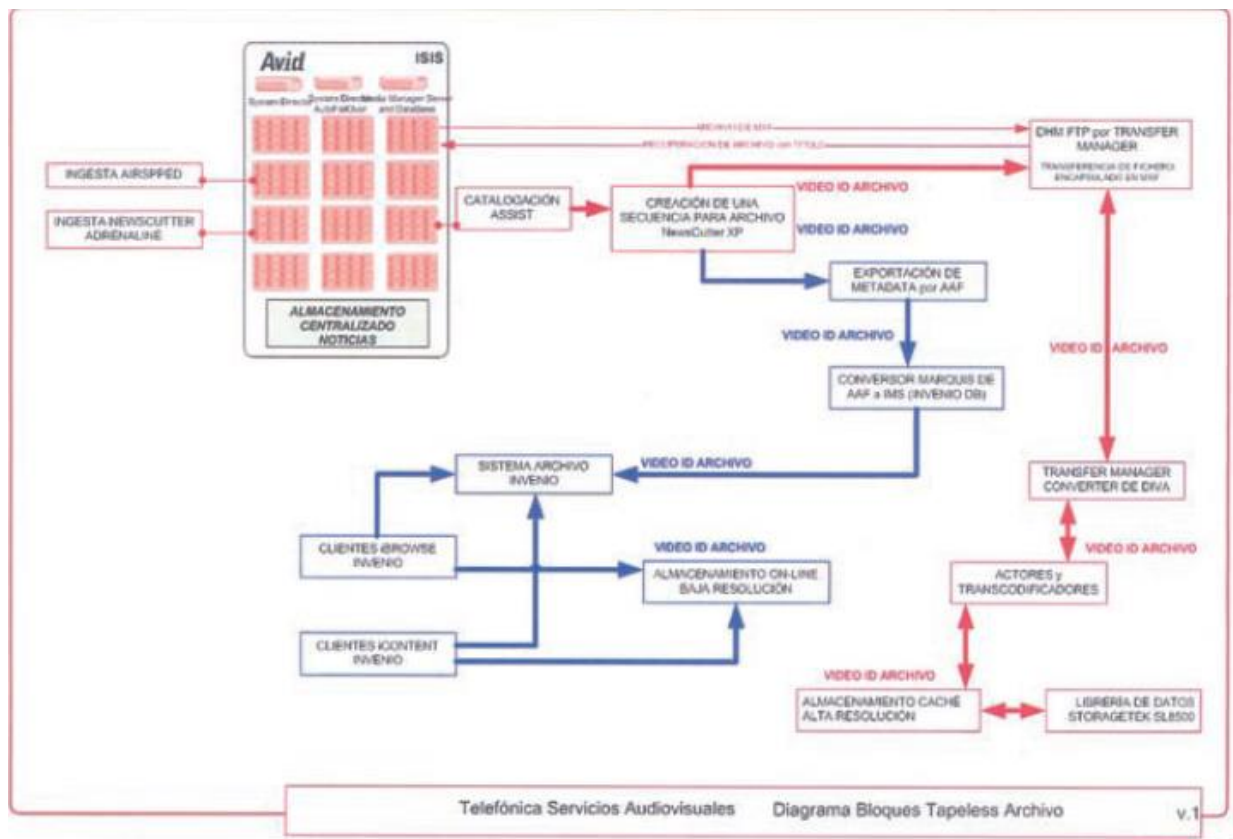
Avid

ISIS

System Director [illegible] Media Manager Server and Database

ALMACENAMIENTO CENTRALIZADO NOTICIAS

INGESTA AIRSPEED

INGESTA NEWSCUTTER ADRENALINE

CATALOGACIÓN ASSIST

CREACIÓN DE UNA SECUENCIA PARA ARCHIVO NewsCutter XP

VIDEO ID ARCHIVO

VIDEO ID ARCHIVO

ARCHIVO DE MXF

RECUPERACIÓN DE ARCHIVO con TÍTULO

DHM FTP por TRANSFER MANAGER

TRANSFERENCIA DE FICHERO ENCAPSULADO EN MXF

EXPORTACIÓN DE METADATA por AAF

VIDEO ID ARCHIVO

CONVERSOR MARQUIS DE AAF a IMS (INVENIO DB)

VIDEO ID ARCHIVO

VIDEO ID ARCHIVO

SISTEMA ARCHIVO INVENIO

TRANSFER MANAGER CONVERTER DE DIVA

VIDEO ID ARCHIVO

CLIENTES iBROWSE INVENIO

VIDEO ID ARCHIVO

ALMACENAMIENTO ON-LINE BAJA RESOLUCIÓN

ACTORES y TRANSCODIFICADORES

CLIENTES iCONTENT INVENIO

VIDEO ID ARCHIVO

ALMACENAMIENTO CACHÉ ALTA RESOLUCIÓN

LIBRERIA DE DATOS STORAGETEK SL8500

Telefónica Servicios Audiovisuales Diagrama Bloques Tapeless Archivo v.1